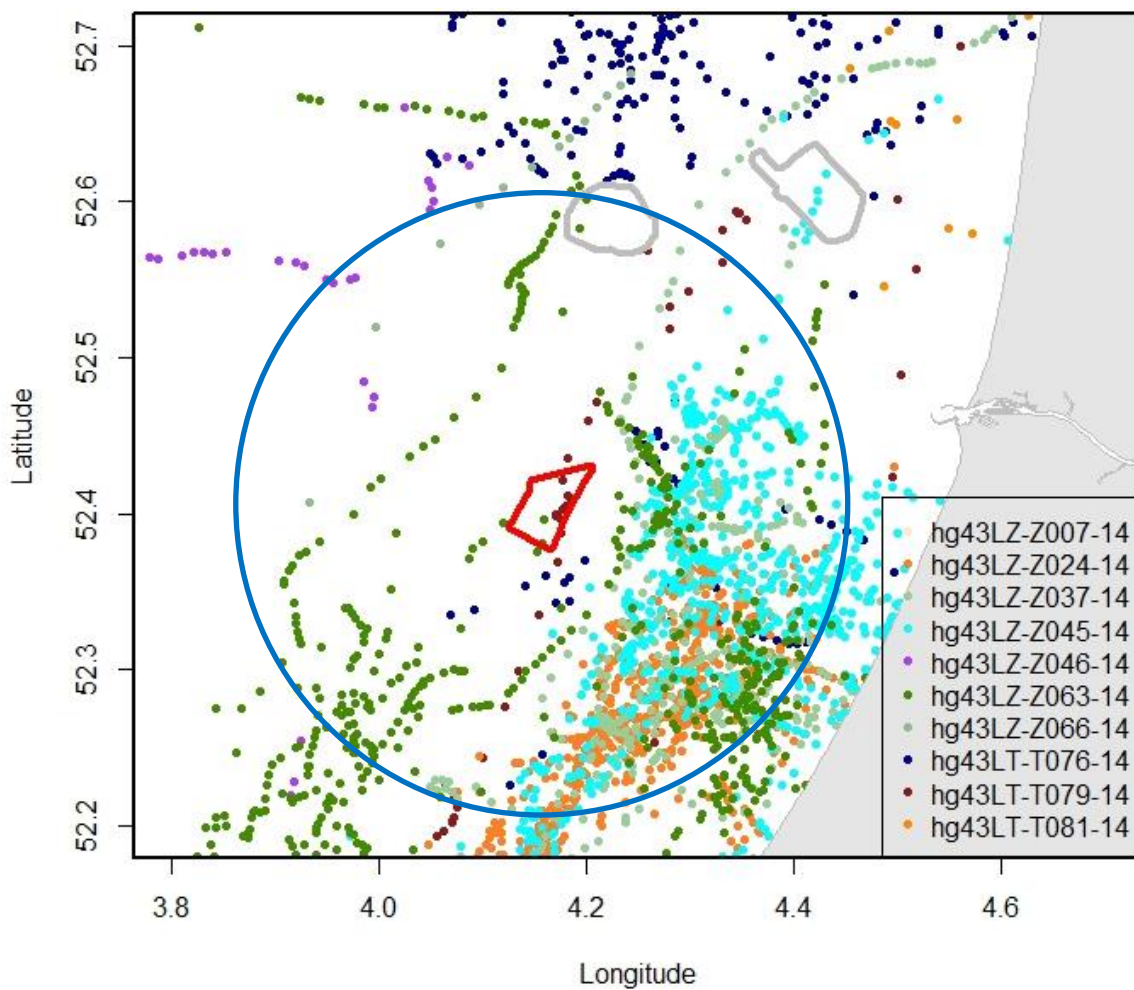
52.7
52.6
52.5
52.4
52.3
52.2
Latitude

3.8
4.0
4.2
4.4
4.6
Longitude

hg43LZ-Z007-14
hg43LZ-Z024-14
hg43LZ-Z037-14
hg43LZ-Z045-14
hg43LZ-Z046-14
hg43LZ-Z063-14
hg43LZ-Z066-14
hg43LT-T076-14
hg43LT-T079-14
hg43LT-T081-14